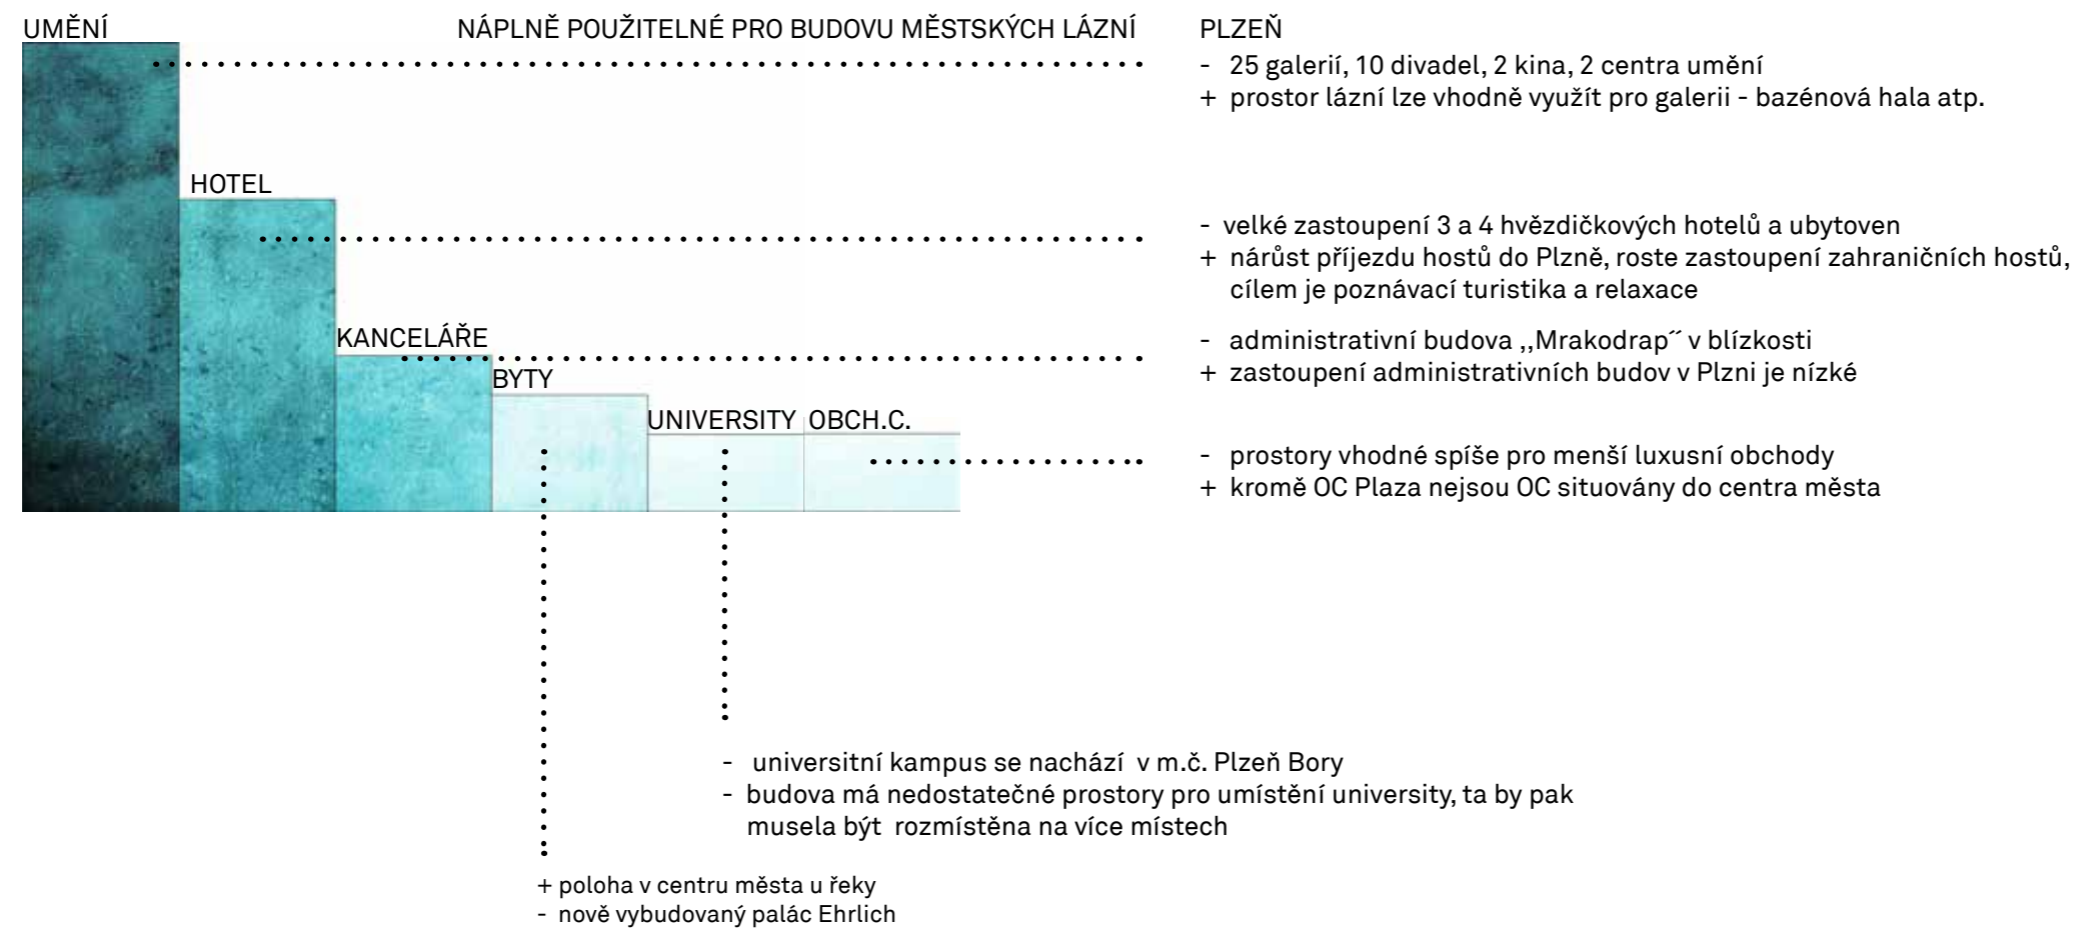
UMĚNÍ

NÁPLNĚ POUŽITELNÉ PRO BUDOVU MĚSTSKÝCH LÁZNÍ

PLZEŇ

- 25 galerií, 10 divadel, 2 kina, 2 centra umění
+ prostor lázní lze vhodně využít pro galerii - bazénová hala atp.

HOTEL

- velké zastoupení 3 a 4 hvězdičkových hotelů a ubytoven
+ nárůst příjezdu hostů do Plzně, roste zastoupení zahraničních hostů, cílem je poznávací turistika a relaxace

KANCELÁŘE

- administrativní budova ,,Mrakodrap˝ v blízkosti
+ zastoupení administrativních budov v Plzni je nízké

BYTY

UNIVERSITY

OBCH.C.

- prostory vhodné spíše pro menší luxusní obchody
+ kromě OC Plaza nejsou OC situovány do centra města

- universitní kampus se nachází v m.č. Plzeň Bory
- budova má nedostatečné prostory pro umístění university, ta by pak musela být rozmístěna na více místech

+ poloha v centru města u řeky
- nově vybudovaný palác Ehrlich